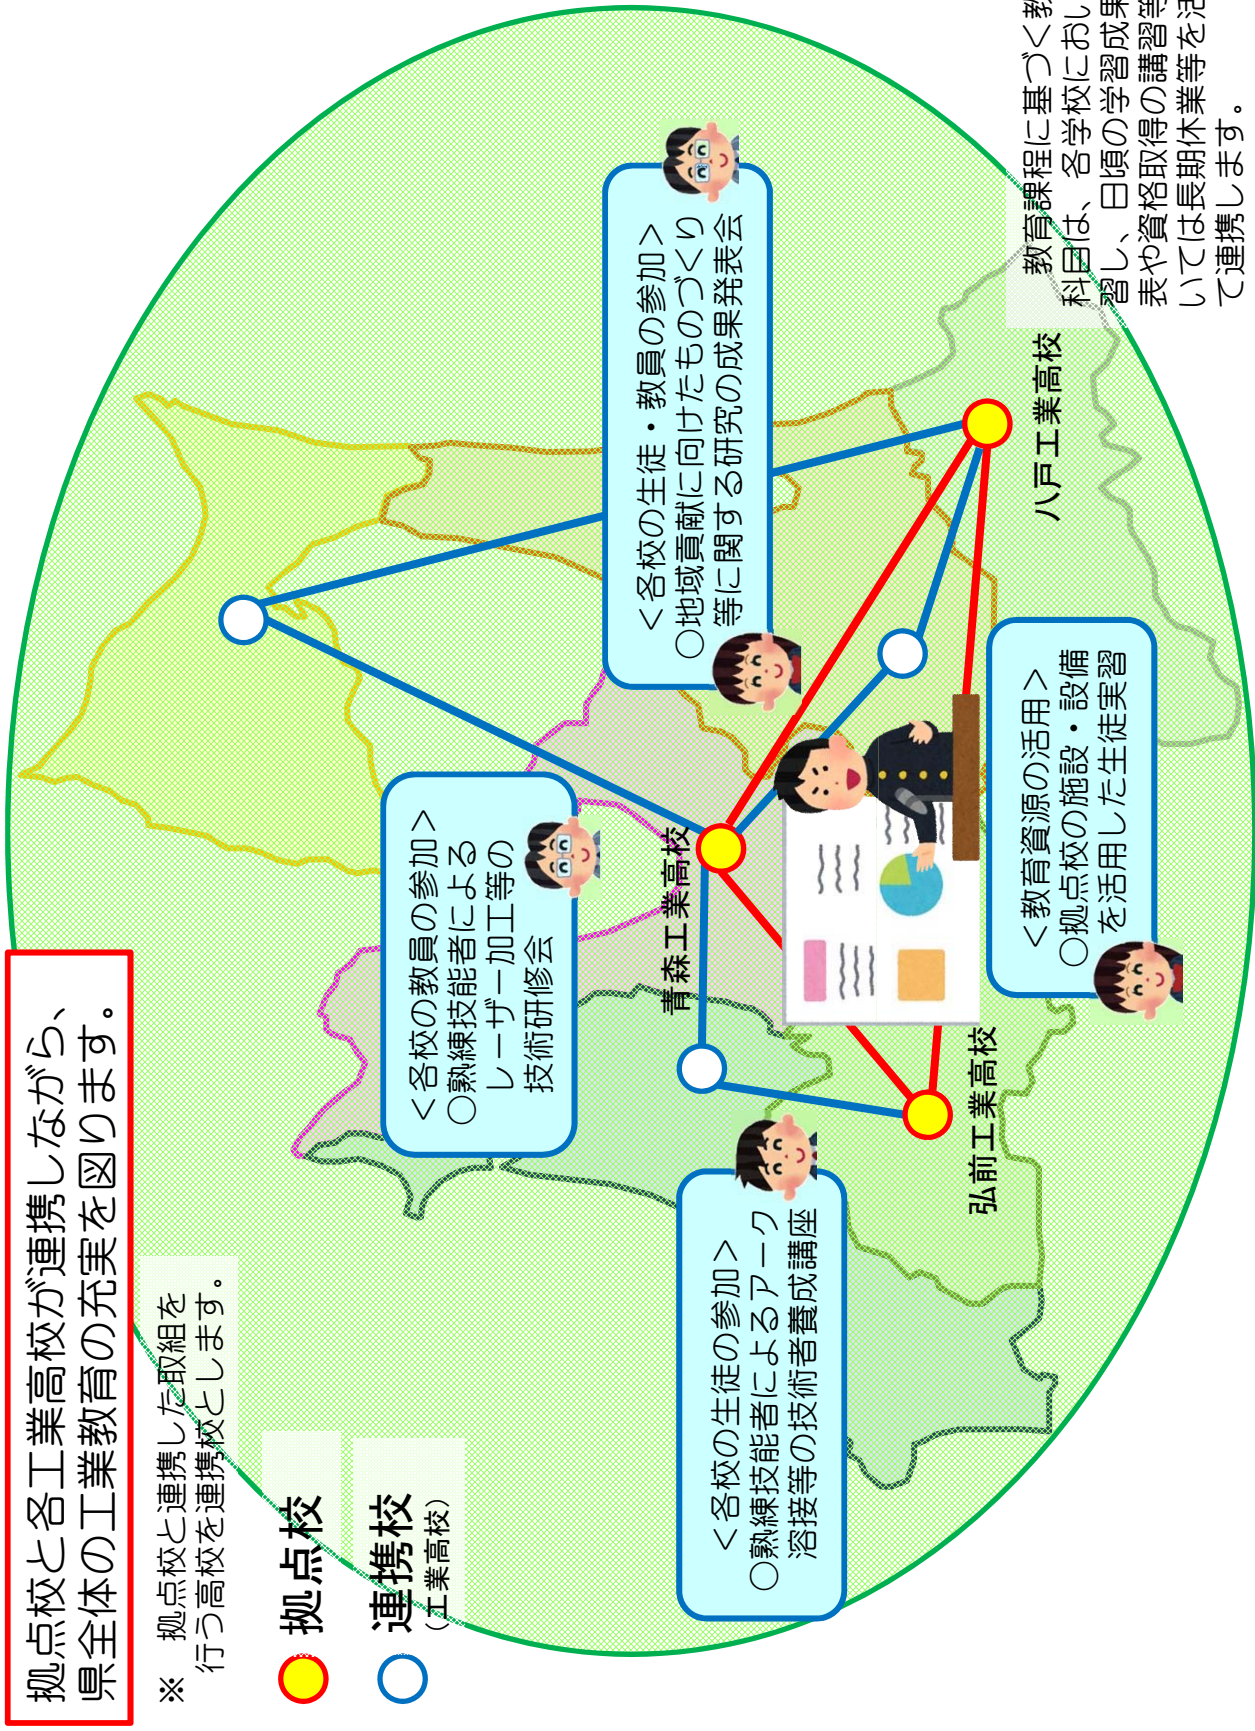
拠点校と各工業高校が連携しながら、県全体の工業教育の充実を図ります。

※ 拠点校と連携した取組を行う高校を連携校とします。

拠点校

連携校（工業高校）

＜各校の生徒の参加＞
○熟練技能者によるアーク溶接等の技術者養成講座

＜各校の教員の参加＞
○熟練技能者によるレーザー加工等の技術研修会

＜各校の生徒・教員の参加＞
○地域貢献に向けたものづくり等に関する研究の成果発表会

＜教育資源の活用＞
○拠点校の施設・設備を活用した生徒実習

青森工業高校

八戸工業高校

弘前工業高校

教育課程に基づく教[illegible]
科目は、各学校にお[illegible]
習し、日頃の学習成果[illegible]
表や資格取得の講習等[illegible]
いては長期休業等を活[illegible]
て連携します。